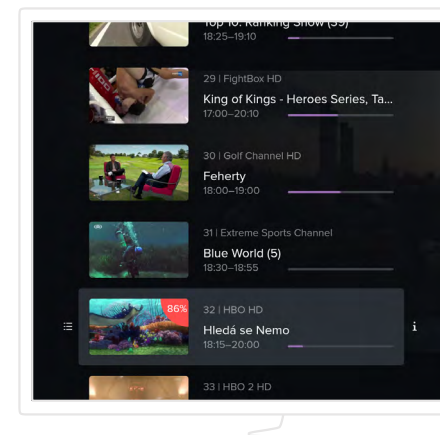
Top 10: Ranking Show (39)
18:25–19:10

29 | FightBox HD
King of Kings - Heroes Series, Ta...
17:00–20:10

30 | Golf Channel HD
Feherty
18:00–19:00

31 | Extreme Sports Channel
Blue World (5)
18:30–18:55

86%
32 | HBO HD
Hledá se Nemo
18:15–20:00

33 | HBO 2 HD